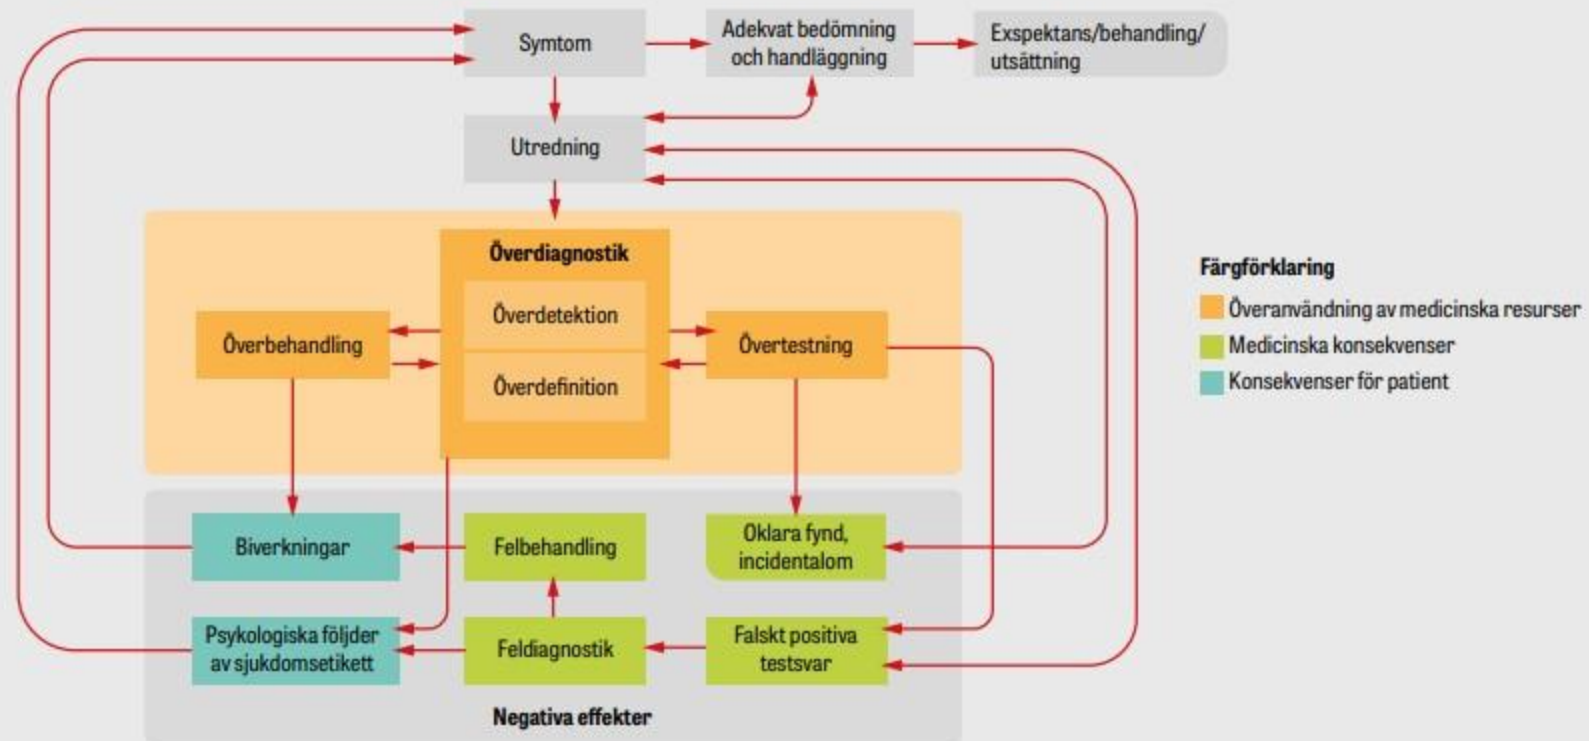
Symtom

Adekvat bedömning och handläggning

Exspektans/behandling/ utsättning

Utredning

Överdiagnostik

Överdetektion

Överdefinition

Överbehandling

Övertestning

Biverkningar

Felbehandling

Oklara fynd, incidentalom

Psykologiska följder av sjukdomsetikett

Feldiagnostik

Falskt positiva testsvar

Negativa effekter

Färgförklaring

Överanvändning av medicinska resurser

Medicinska konsekvenser

Konsekvenser för patient